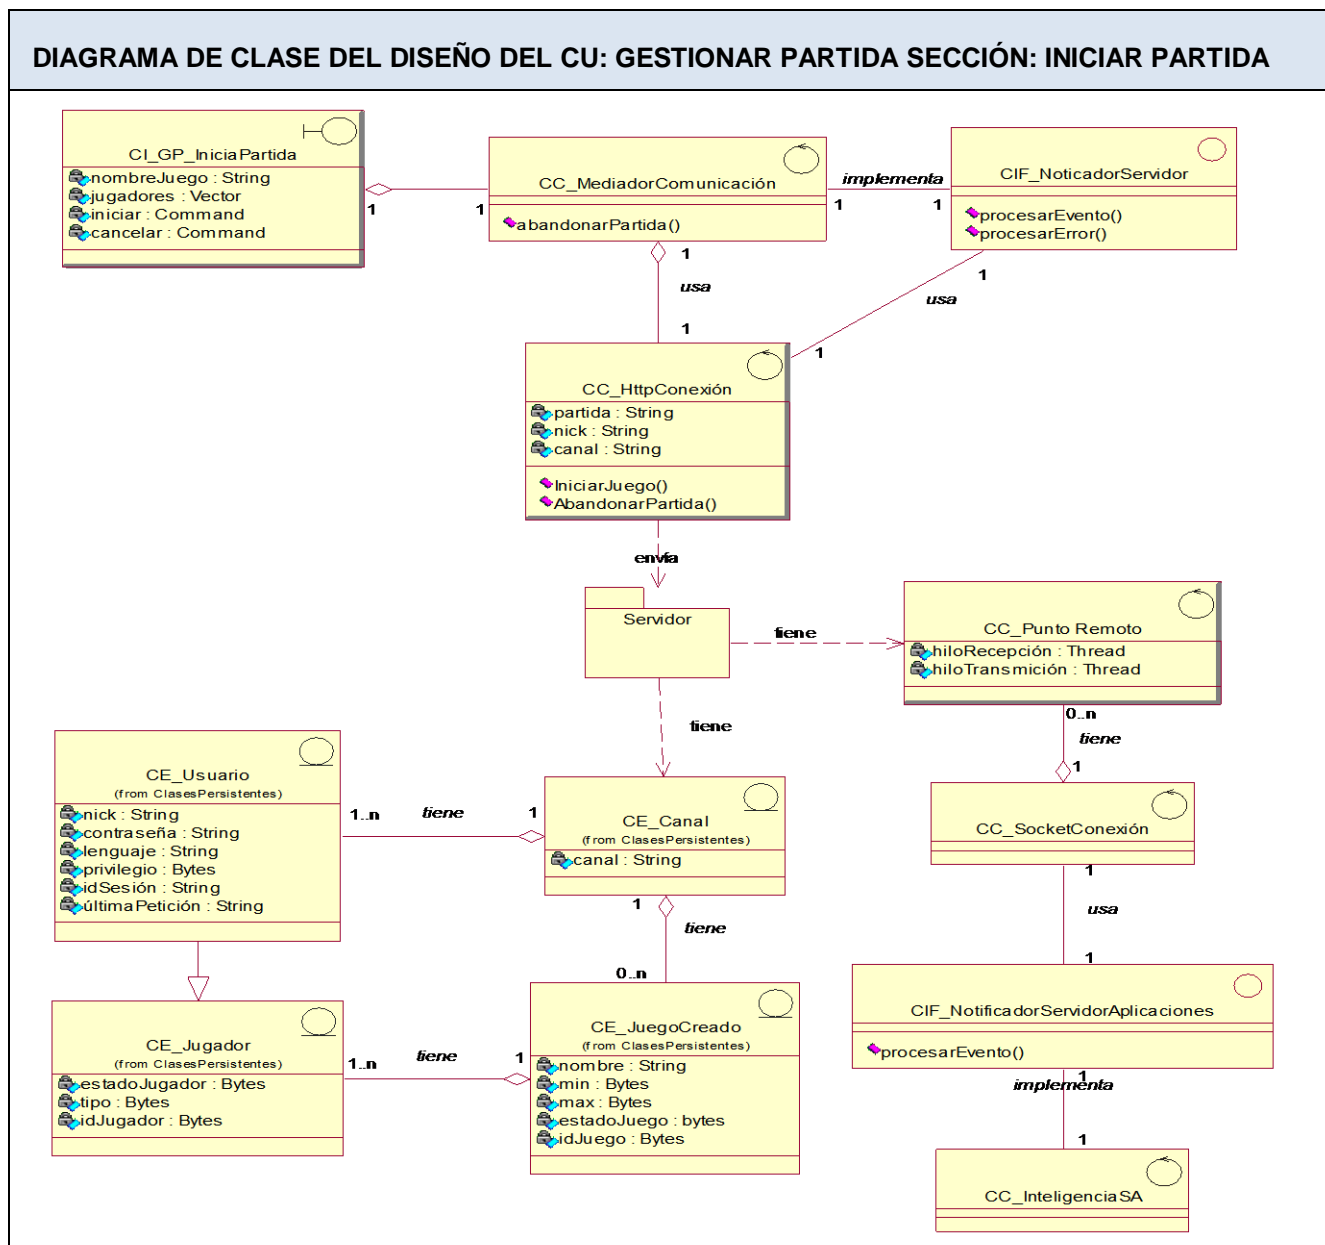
DIAGRAMA DE CLASE DEL DISEÑO DEL CU: GESTIONAR PARTIDA SECCIÓN: INICIAR PARTIDA

CI_GP_IniciaPartida
nombreJuego : String
jugadores : Vector
iniciar : Command
cancelar : Command

1

1

CC_MediadorComunicación
abandonarPartida()

implementa

1

1

CIF_NoticadorServidor
procesarEvento()
procesarError()

1

usa

1

1

usa

1

1

CC_HttpConexión
partida : String
nick : String
canal : String
IniciarJuego()
AbandonarPartida()

envía

Servidor

tiene

CC_Punto Remoto
hiloRecepción : Thread
hiloTransmición : Thread

0..n

tiene

1

tiene

CE_Usuario
(from ClasesPersistentes)
nick : String
contraseña : String
lenguaje : String
privilegio : Bytes
idSesión : String
últimaPetición : String

1..n

tiene

1

CE_Canal
(from ClasesPersistentes)
canal : String

CC_SocketConexión

1

usa

1

1

tiene

0..n

CIF_NotificadorServidorAplicaciones
procesarEvento()

1

implementa

1

CE_Jugador
(from ClasesPersistentes)
estadoJugador : Bytes
tipo : Bytes
idJugador : Bytes

1..n

tiene

1

CE_JuegoCreado
(from ClasesPersistentes)
nombre : String
min : Bytes
max : Bytes
estadoJuego : bytes
idJuego : Bytes

CC_InteligenciaSA